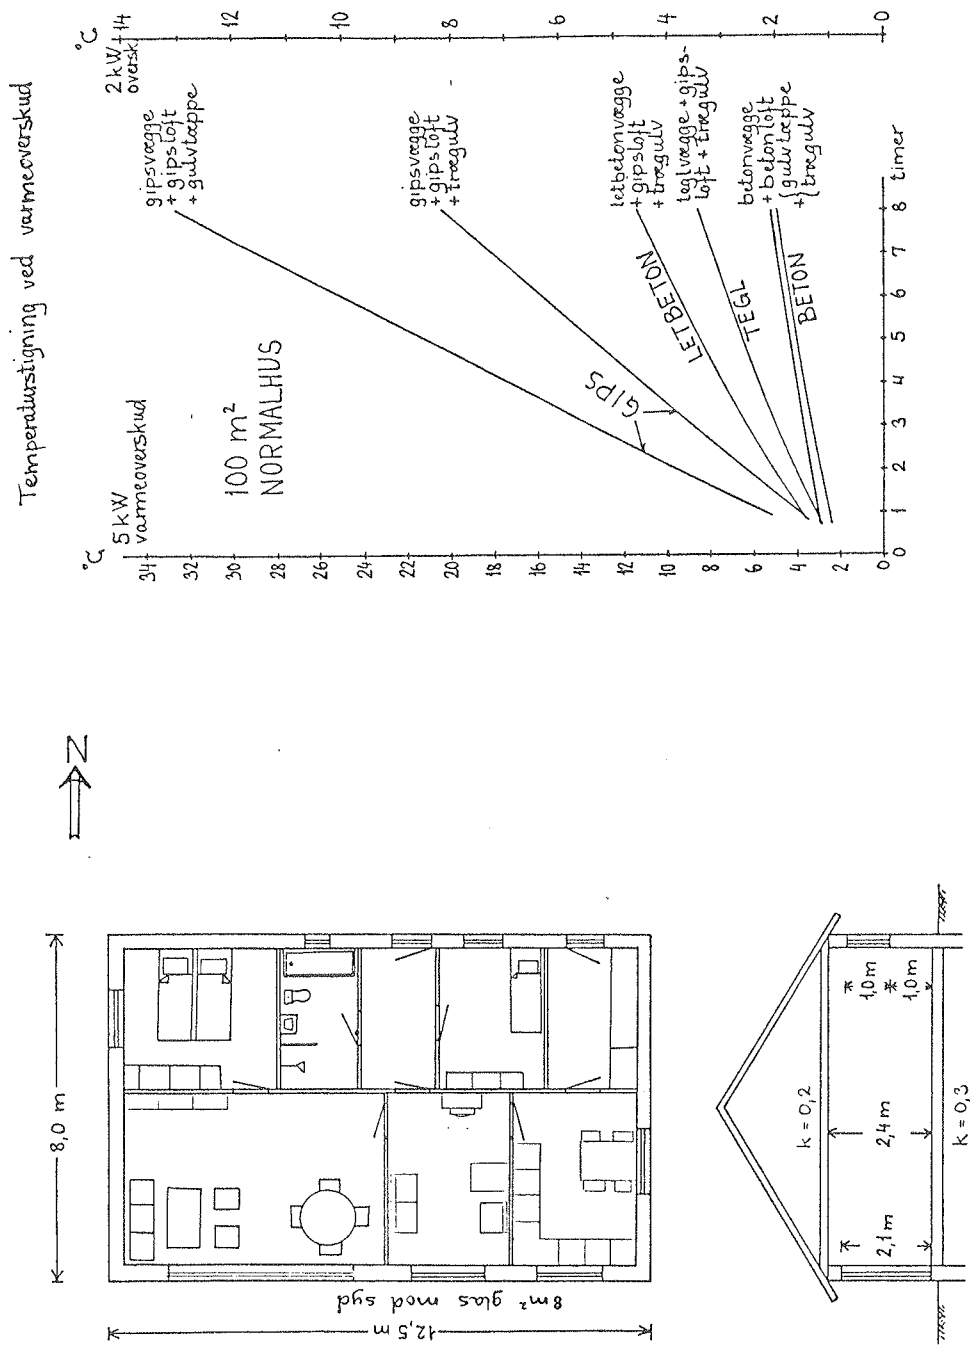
Temperaturstigning ved varmeoverskud

°C
5 kW
varmeoverskud

°C
2 kW
oversk.

34
32
30
28
26
24
22
20
18
16
14
12
10
8
6
4
2
0

14
12
10
8
6
4
2
0

100 m²
NORMALHUS

gipsvægge
+ gipsloft
+ gulvtæppe

gipsvægge
+ gipsloft
+ trægulv

letbetonvægge
+ gipsloft
+ trægulv

teglvægge + gipsloft + trægulv

betonvægge
+ betonloft
+ {gulvtæppe / trægulv}

GIPS
LETBETON
TEGL
BETON

0 1 2 3 4 5 6 7 8 timer

N

8,0 m

12,5 m

8 m² glas mod syd

k = 0,2
k = 0,3
2,1 m
2,4 m
1,0 m
1,0 m